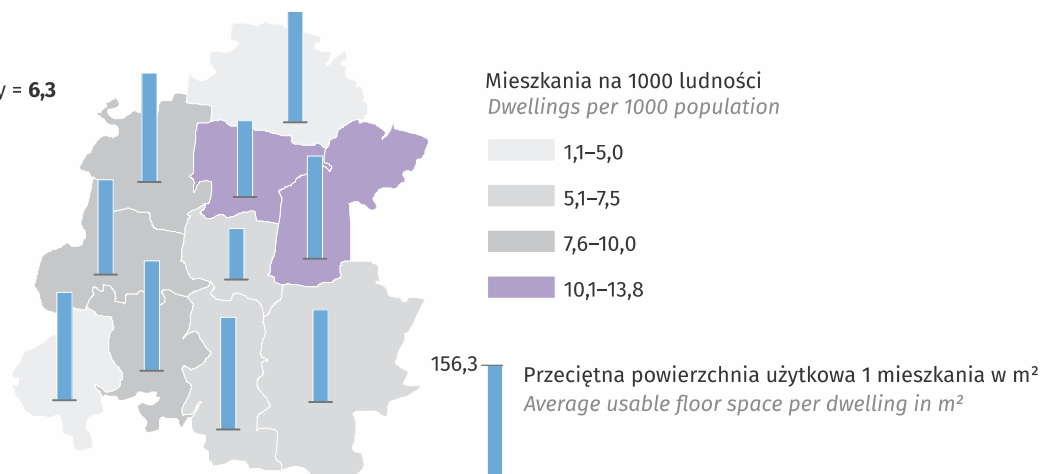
y = **6,3**

Mieszkania na 1000 ludności
*Dwellings per 1000 population*

1,1–5,0

5,1–7,5

7,6–10,0

10,1–13,8

156,3

Przeciętna powierzchnia użytkowa 1 mieszkania w m²
*Average usable floor space per dwelling in m²*